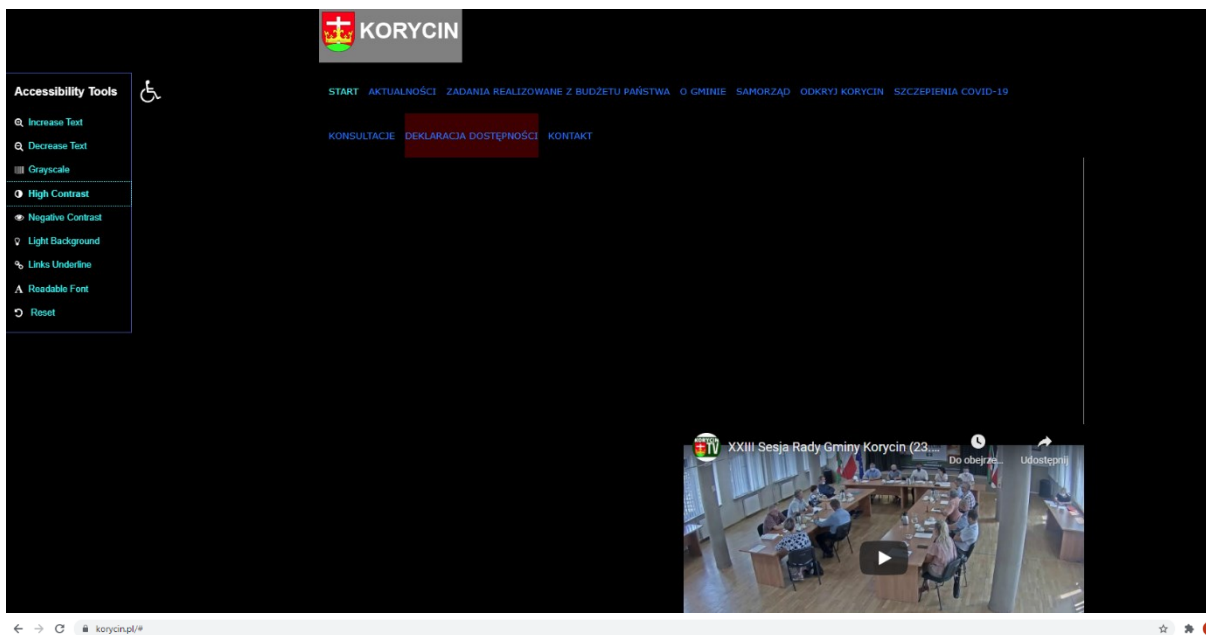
KORYCIN

Accessibility Tools

Increase Text
Decrease Text
Grayscale
High Contrast
Negative Contrast
Light Background
Links Underline
Readable Font
Reset

START AKTUALNOŚCI ZADANIA REALIZOWANE Z BUDŻETU PAŃSTWA O GMINIE SAMORZĄD ODKRYJ KORYCIN SZCZEPIENIA COVID-19

KONSULTACJE DEKLARACJA DOSTĘPNOŚCI KONTAKT

XXIII Sesja Rady Gminy Korycin (23...

Do obejrze...

Udostępnij

korycin.pl/#